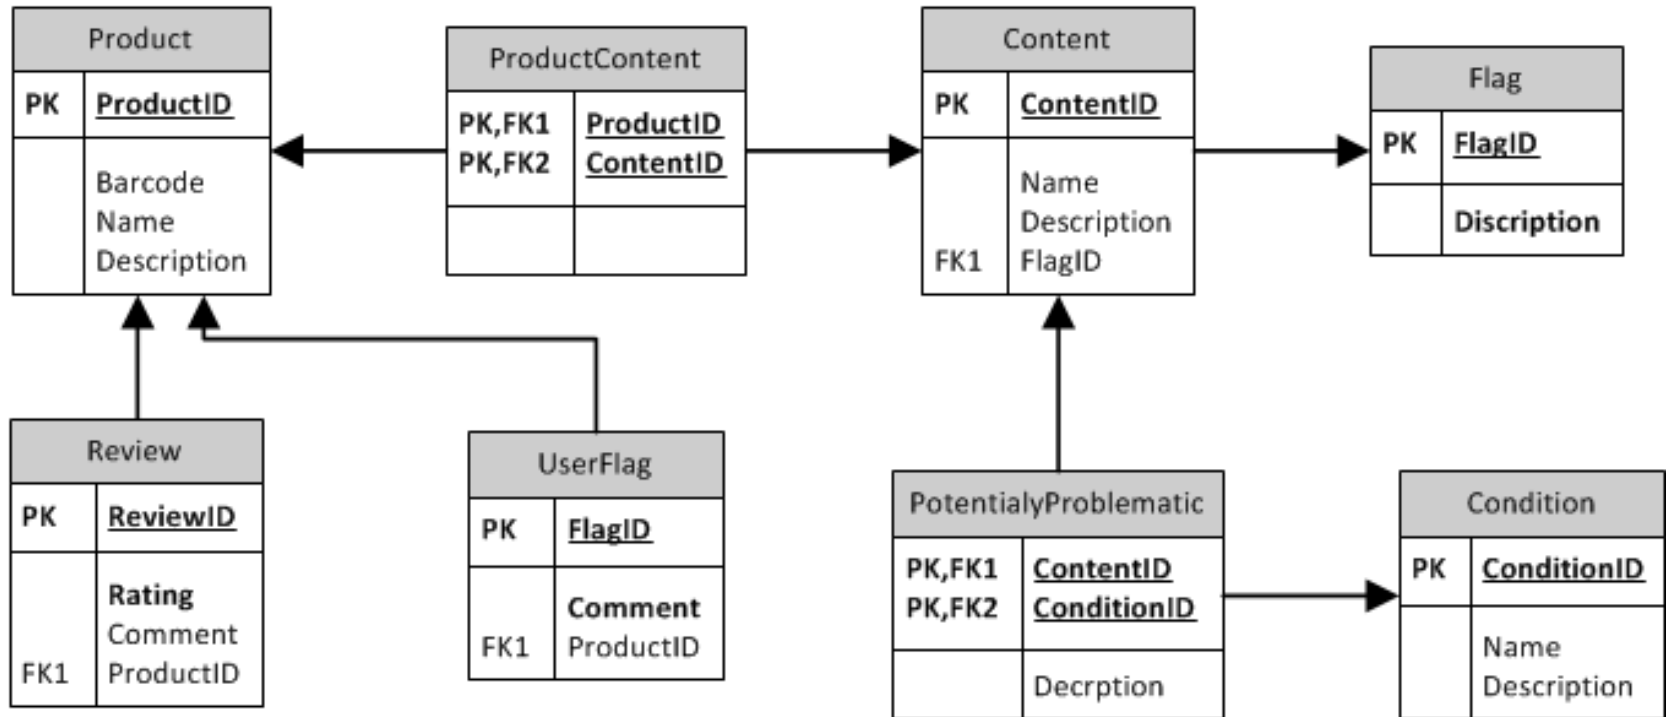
Product

| PK | ProductID |
|---|---|
| | Barcode Name Description |

ProductContent

| PK,FK1 PK,FK2 | ProductID ContentID |
|---|---|
| | |

Content

| PK | ContentID |
|---|---|
| FK1 | Name Description FlagID |

Flag

| PK | FlagID |
|---|---|
| | Discription |

Review

| PK | ReviewID |
|---|---|
| FK1 | Rating Comment ProductID |

UserFlag

| PK | FlagID |
|---|---|
| FK1 | Comment ProductID |

PotentialyProblematic

| PK,FK1 PK,FK2 | ContentID ConditionID |
|---|---|
| | Decrption |

Condition

| PK | ConditionID |
|---|---|
| | Name Description |